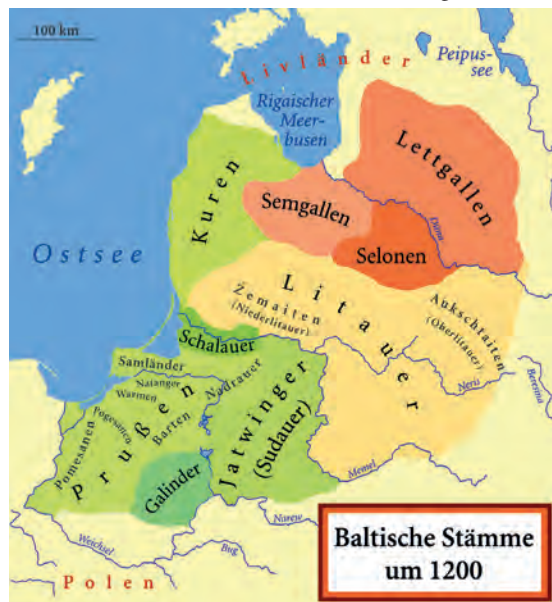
100 km

Livländer

Peipussee

Rigaischer Meerbusen

Lettgallen

Kuren

Semgallen

Düna

Ostsee

Selonen

Litauer

Žemaiten (Niederlitauer)

Aukschtaiten (Oberlitauer)

Schalauer

Samländer

Natanger

Warmen

Nadrauer

Pogesanen

Barten

Pomesanen

Prußen

Jatwinger (Sudauer)

Neris

Beresina

Memel

Galinder

Narew

Weichsel

Bug

Polen

Baltische Stämme um 1200